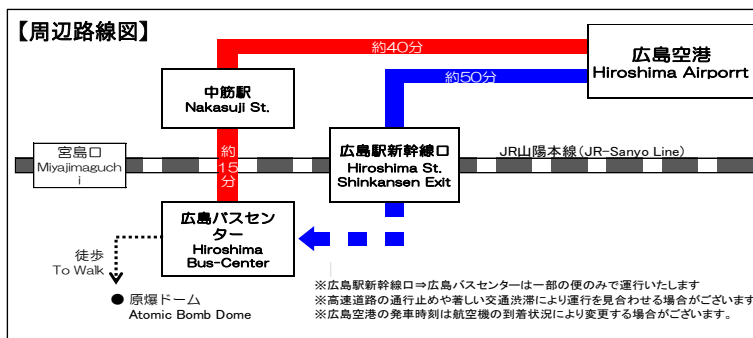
【周辺路線図】

約40分

広島空港
Hiroshima Airporrt

約50分

中筋駅
Nakasuji St.

宮島口
Miyajimaguchi

約15分

広島駅新幹線口
Hiroshima St. Shinkansen Exit

JR山陽本線（JR-Sanyo Line）

広島バスセンター
Hiroshima Bus-Center

徒歩
To Walk

● 原爆ドーム
Atomic Bomb Dome

※広島駅新幹線口⇒広島バスセンターは一部の便のみで運行いたします
※高速道路の通行止めや著しい交通渋滞により運行を見合わせる場合がございます
※広島空港の発車時刻は航空機の到着状況により変更する場合がございます。